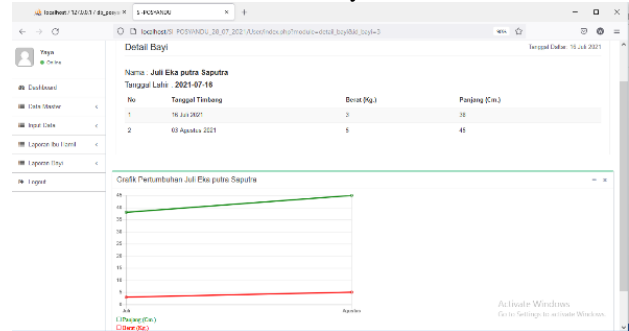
localhost / 127.0.0.1 / db_posy × | S-POSYANDU × | +

localhost/SI_POSYANDU_30_07_202.../backend/index.php?module=detail_bayi&id_bayi=3

Yaya
● Online

Dashboard
Data Master
Input Data
Laporan Ibu Hamil
Laporan Bayi
Logout

Detail Bayi

Tanggal Daftar : 16 Juli 2021

Nama : Juli Eka putra Saputra
Tanggal Lahir : 2021-07-16

| No | Tanggal Timbang | Berat (Kg.) | Panjang (Cm.) |
|---|---|---|---|
| 1 | 16 Juli 2021 | 3 | 38 |
| 2 | 03 Agustus 2021 | 5 | 45 |

Grafik Pertumbuhan Juli Eka putra Saputra

45
40
35
30
25
20
15
10
5
0

Juli
Agustus

Panjang (Cm.)
Berat (Kg.)

Activate Windows
Go to Settings to activate Windows.